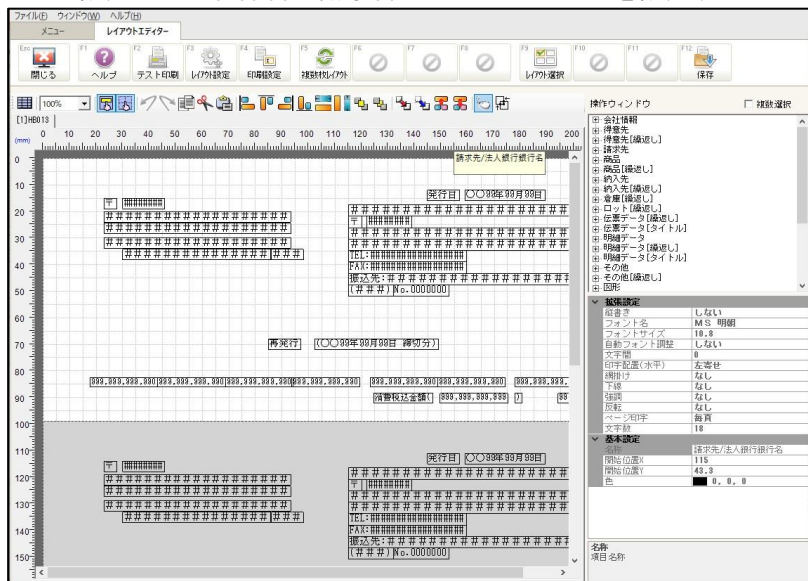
ファイル(F) ウィンドウ(W) ヘルプ(H)
メニュー レイアウトエディター
Esc 閉じる
F1 ヘルプ
F2 テスト印刷
F3 レイアウト設定
F4 印刷設定
F5 複数枚レイアウト
F6
F7
F8
F9 レイアウト選択
F10
F11
F12 保存

100%
[1]HB013
(mm) 0 10 20 30 40 50 60 70 80 90 100 110 120 130 140 150 160 170 180 190 200
請求先/法人銀行銀行名
発行日 〇〇99年99月99日
〒 ########
####################
####################
##################|###
TEL:##################
FAX:##################
振込先:###################
(###)No.0000000
再発行 (〇〇99年99月99日 締切分)
999,999,999,999 999,999,999,999 999,999,999,999 999,999,999,999
消費税込金額( 999,999,999,999 )
発行日 〇〇99年99月99日
〒 ########
####################
####################
##################|###
TEL:##################
FAX:##################
振込先:###################
(###)No.0000000
0
10
20
30
40
50
60
70
80
90
100
110
120
130
140
150

操作ウィンドウ
複数選択
会社情報
得意先
得意先[繰返し]
請求先
商品
商品[繰返し]
納入先
納入先[繰返し]
倉庫[繰返し]
ロット[繰返し]
伝票データ[繰返し]
伝票データ[タイトル]
明細データ
明細データ[繰返し]
明細データ[タイトル]
その他
その他[繰返し]
図形

拡張設定
| 縦書き | しない |
|---|---|
| フォント名 | MS 明朝 |
| フォントサイズ | 10.0 |
| 自動フォント調整 | しない |
| 文字間 | 0 |
| 印字配置(水平) | 左寄せ |
| 網掛け | なし |
| 下線 | なし |
| 強調 | なし |
| 反転 | なし |
| ページ印字 | 毎頁 |
| 文字数 | 18 |

基本設定
| 名称 | 請求先/法人銀行銀行名 |
|---|---|
| 開始位置X | 115 |
| 開始位置Y | 43.3 |
| 色 | 0, 0, 0 |

名称
項目名称